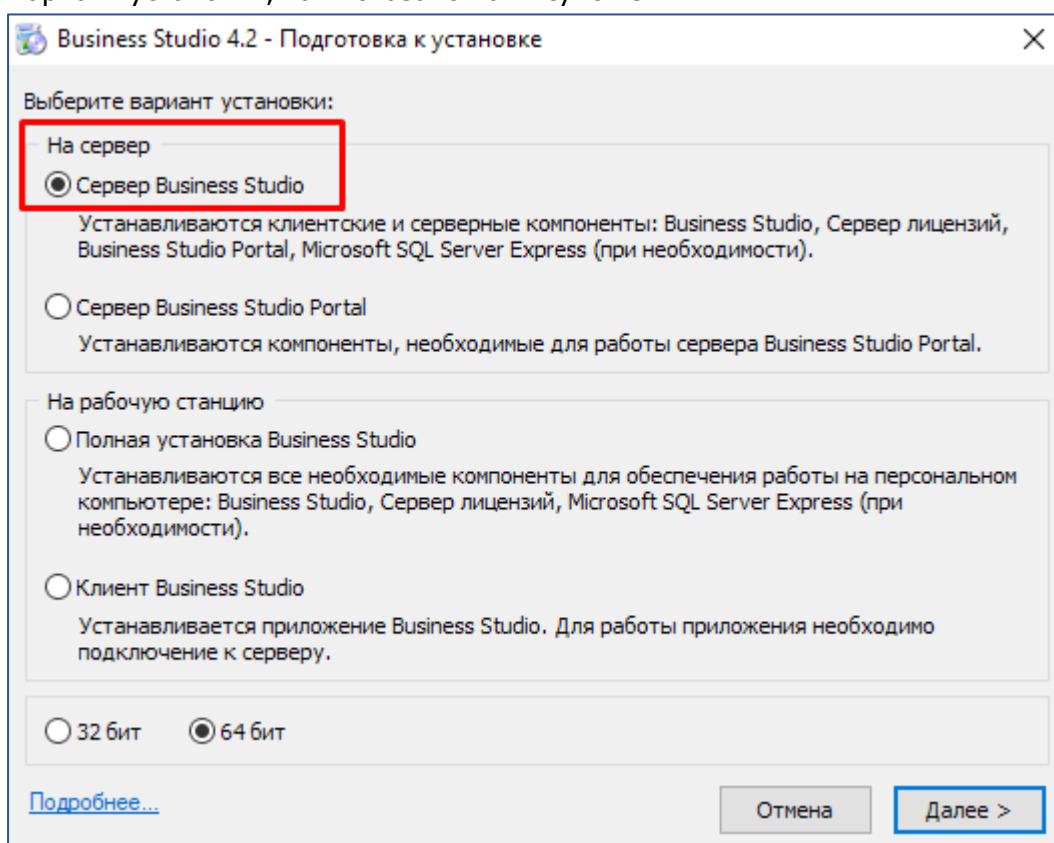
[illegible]

Business Studio 4.2 - Подготовка к установке

Выберите вариант установки:

На сервер

Сервер Business Studio

Устанавливаются клиентские и серверные компоненты: Business Studio, Сервер лицензий, Business Studio Portal, Microsoft SQL Server Express (при необходимости).

Сервер Business Studio Portal

Устанавливаются компоненты, необходимые для работы сервера Business Studio Portal.

На рабочую станцию

Полная установка Business Studio

Устанавливаются все необходимые компоненты для обеспечения работы на персональном компьютере: Business Studio, Сервер лицензий, Microsoft SQL Server Express (при необходимости).

Клиент Business Studio

Устанавливается приложение Business Studio. Для работы приложения необходимо подключение к серверу.

32 бит 64 бит

Подробнее...

Отмена

Далее >